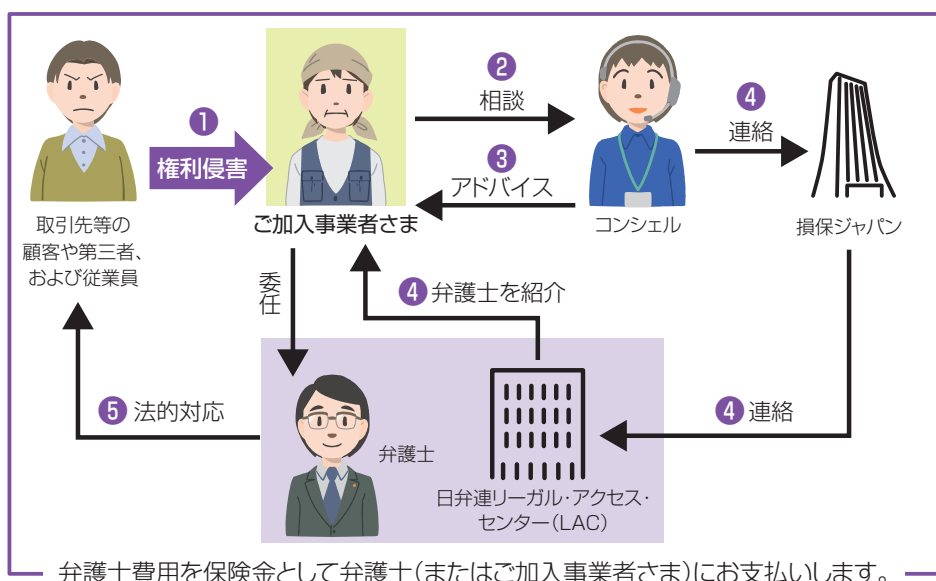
❶ 権利侵害

取引先等の顧客や第三者、および従業員

ご加入事業者さま

❷ 相談

❸ アドバイス

コンシェル

❹ 連絡

損保ジャパン

委任

❹ 弁護士を紹介

❺ 法的対応

弁護士

日弁連リーガル・アクセス・センター（LAC）

❹ 連絡

弁護士費用を保険金として弁護士（またはご加入事業者さま）にお支払いします。